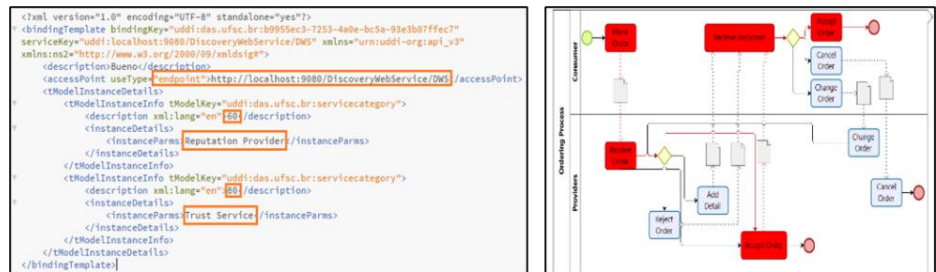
<?xml version="1.0" encoding="UTF-8" standalone="yes"?>
<bindingTemplate bindingKey="uddi:das.ufsc.br:b9955ec3-7253-4a0e-bc5a-93e3b07ffec7"
serviceKey="uddi:localhost:9080/DiscoveryWebService/DWS" xmlns="urn:uddi-org:api_v3"
xmlns:ns2="http://www.w3.org/2000/09/xmldsig#">
<description>Bueno</description>
<accessPoint useType="endpoint">http://localhost:9080/DiscoveryWebService/DWS</accessPoint>
<tModelInstanceDetails>
<tModelInstanceInfo tModelKey="uddi:das.ufsc.br:servicecategory">
<description xml:lang="en">60</description>
<instanceDetails>
<instanceParms>Reputation Provider</instanceParms>
</instanceDetails>
</tModelInstanceInfo>
<tModelInstanceInfo tModelKey="uddi:das.ufsc.br:servicecategory">
<description xml:lang="en">80</description>
<instanceDetails>
<instanceParms>Trust Service</instanceParms>
</instanceDetails>
</tModelInstanceInfo>
</tModelInstanceDetails>
</bindingTemplate>

Ordering Process
Consumer
Providers
Place Order
Receive Response
Accept Order
Cancel Order
Change Order
Change Order
Receive Order
Add Detail
Reject Order
Cancel Order
Accept Order